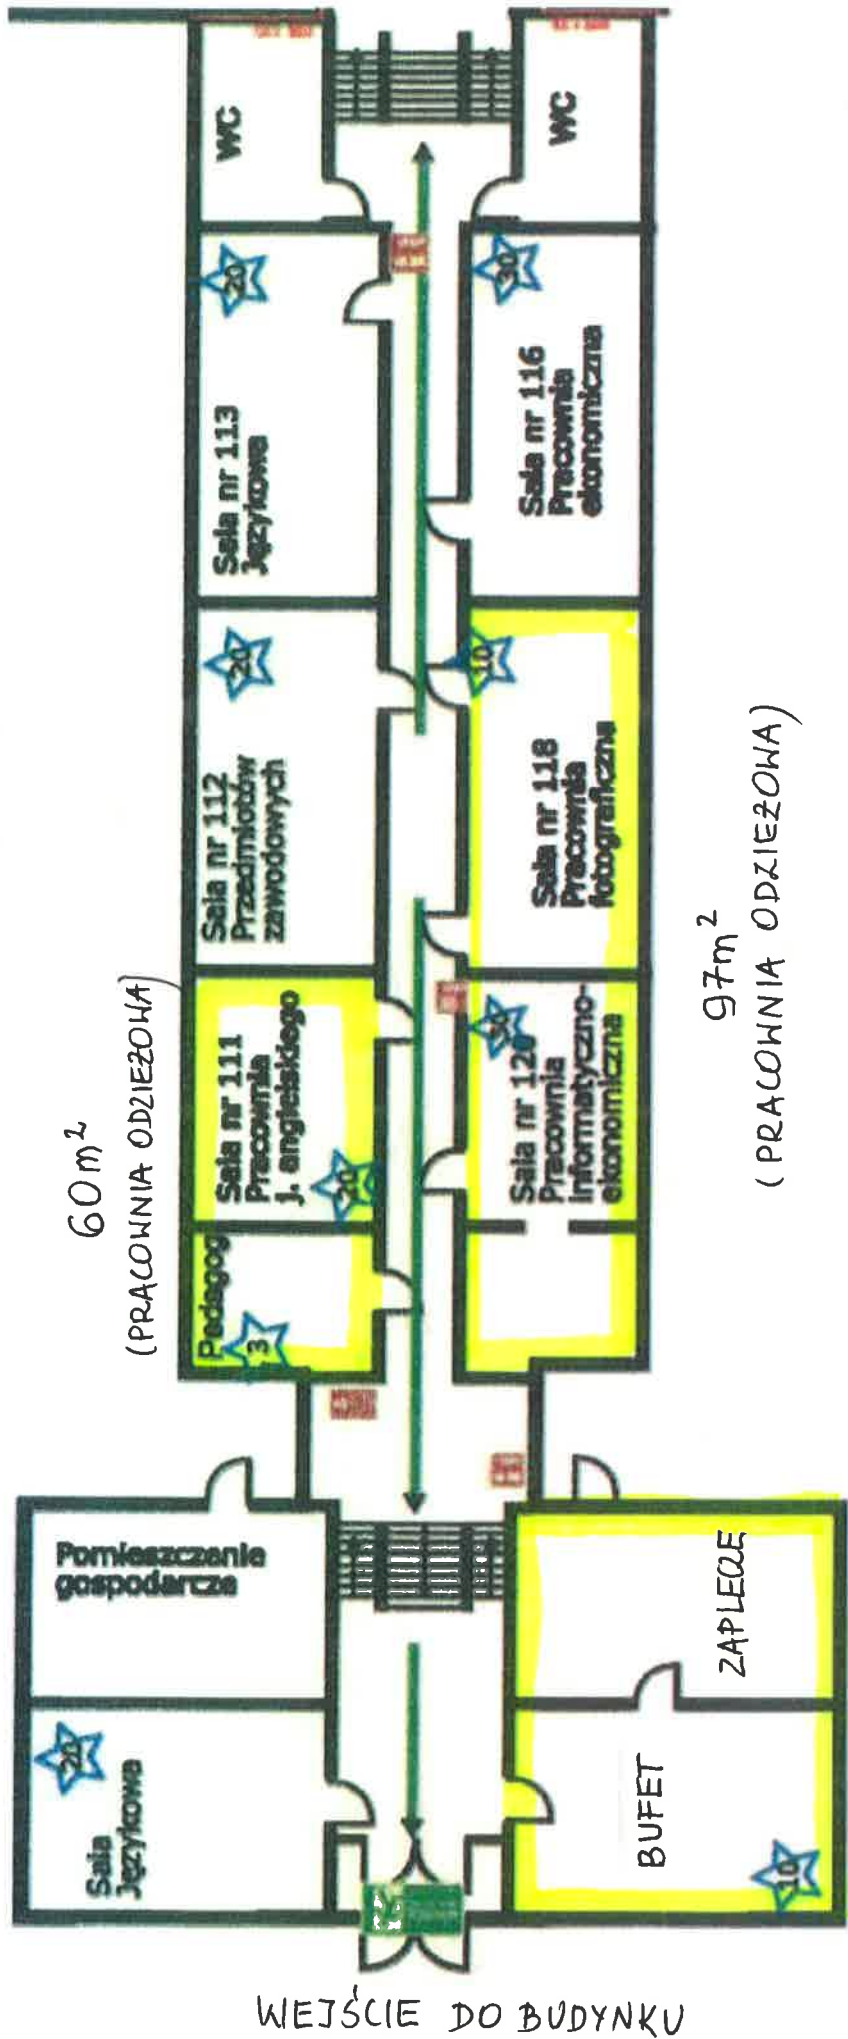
WC

WC

20

30

Sala nr 113
Językowa

Sala nr 116
Pracownia
ekonomiczna

20

10

Sala nr 112
Przedmiotów
zawodowych

Sala nr 118
Pracownia
fotograficzna

97m$^2$
(PRACOWNIA ODZIEŻOWA)

(PRACOWNIA ODZIEŻOWA)

Sala nr 111
Pracownia
J. angielskiego

30

Sala nr 120
Pracownia
informatyczno-
ekonomiczna

20

60m$^2$
(PRACOWNIA ODZIEŻOWA)

Pedagog

3

Pomieszczenie
gospodarcze

ZAPLECZE

20

Sala
Językowa

BUFET

10

WEJŚCIE DO BUDYNKU